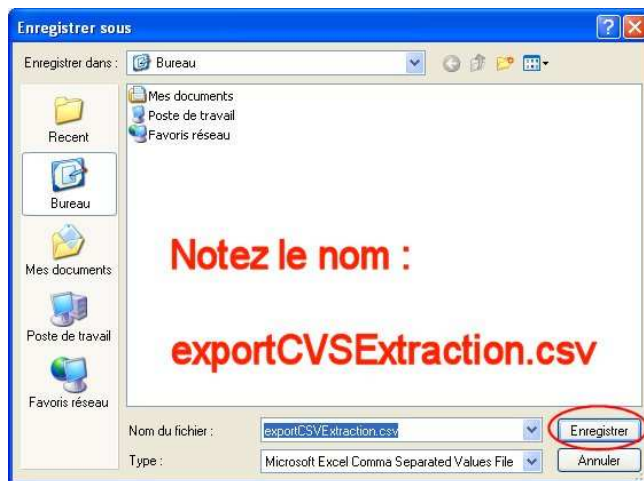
Enregistrer sous

Enregistrer dans : Bureau

Recent

Bureau

Mes documents

Poste de travail

Favoris réseau

Mes documents
Poste de travail
Favoris réseau

Notez le nom :

exportCVSExtraction.csv

Nom du fichier : exportCSVExtraction.csv

Type : Microsoft Excel Comma Separated Values File

Enregistrer

Annuler